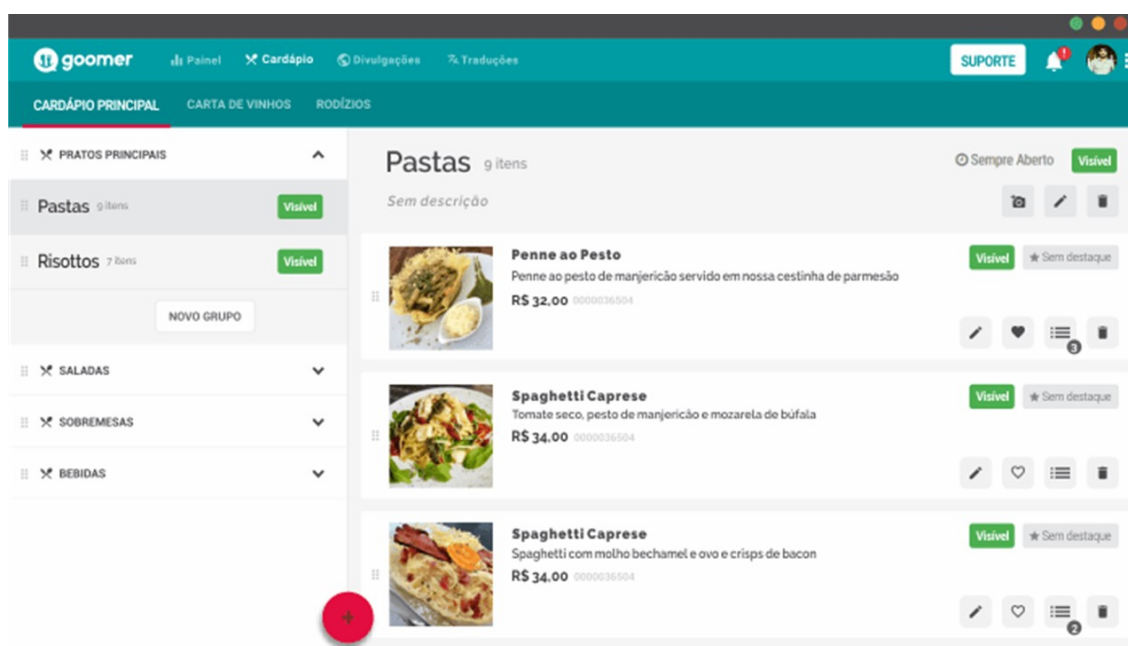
goomer Painel Cardápio Divulgações Traduções SUPORTE

CARDÁPIO PRINCIPAL CARTA DE VINHOS RODÍZIOS

PRATOS PRINCIPAIS

Pastas 9 itens Visível

Risottos 7 itens Visível

NOVO GRUPO

SALADAS

SOBREMESAS

BEBIDAS

Pastas 9 itens

Sempre Aberto Visível

Sem descrição

Penne ao Pesto
Penne ao pesto de manjericão servido em nossa cestinha de parmesão
R$ 32,00 0000036504
Visível Sem destaque
3

Spaghetti Caprese
Tomate seco, pesto de manjericão e mozarela de búfala
R$ 34,00 0000036504
Visível Sem destaque

Spaghetti Caprese
Spaghetti com molho bechamel e ovo e crisps de bacon
R$ 34,00 0000036504
Visível Sem destaque
2